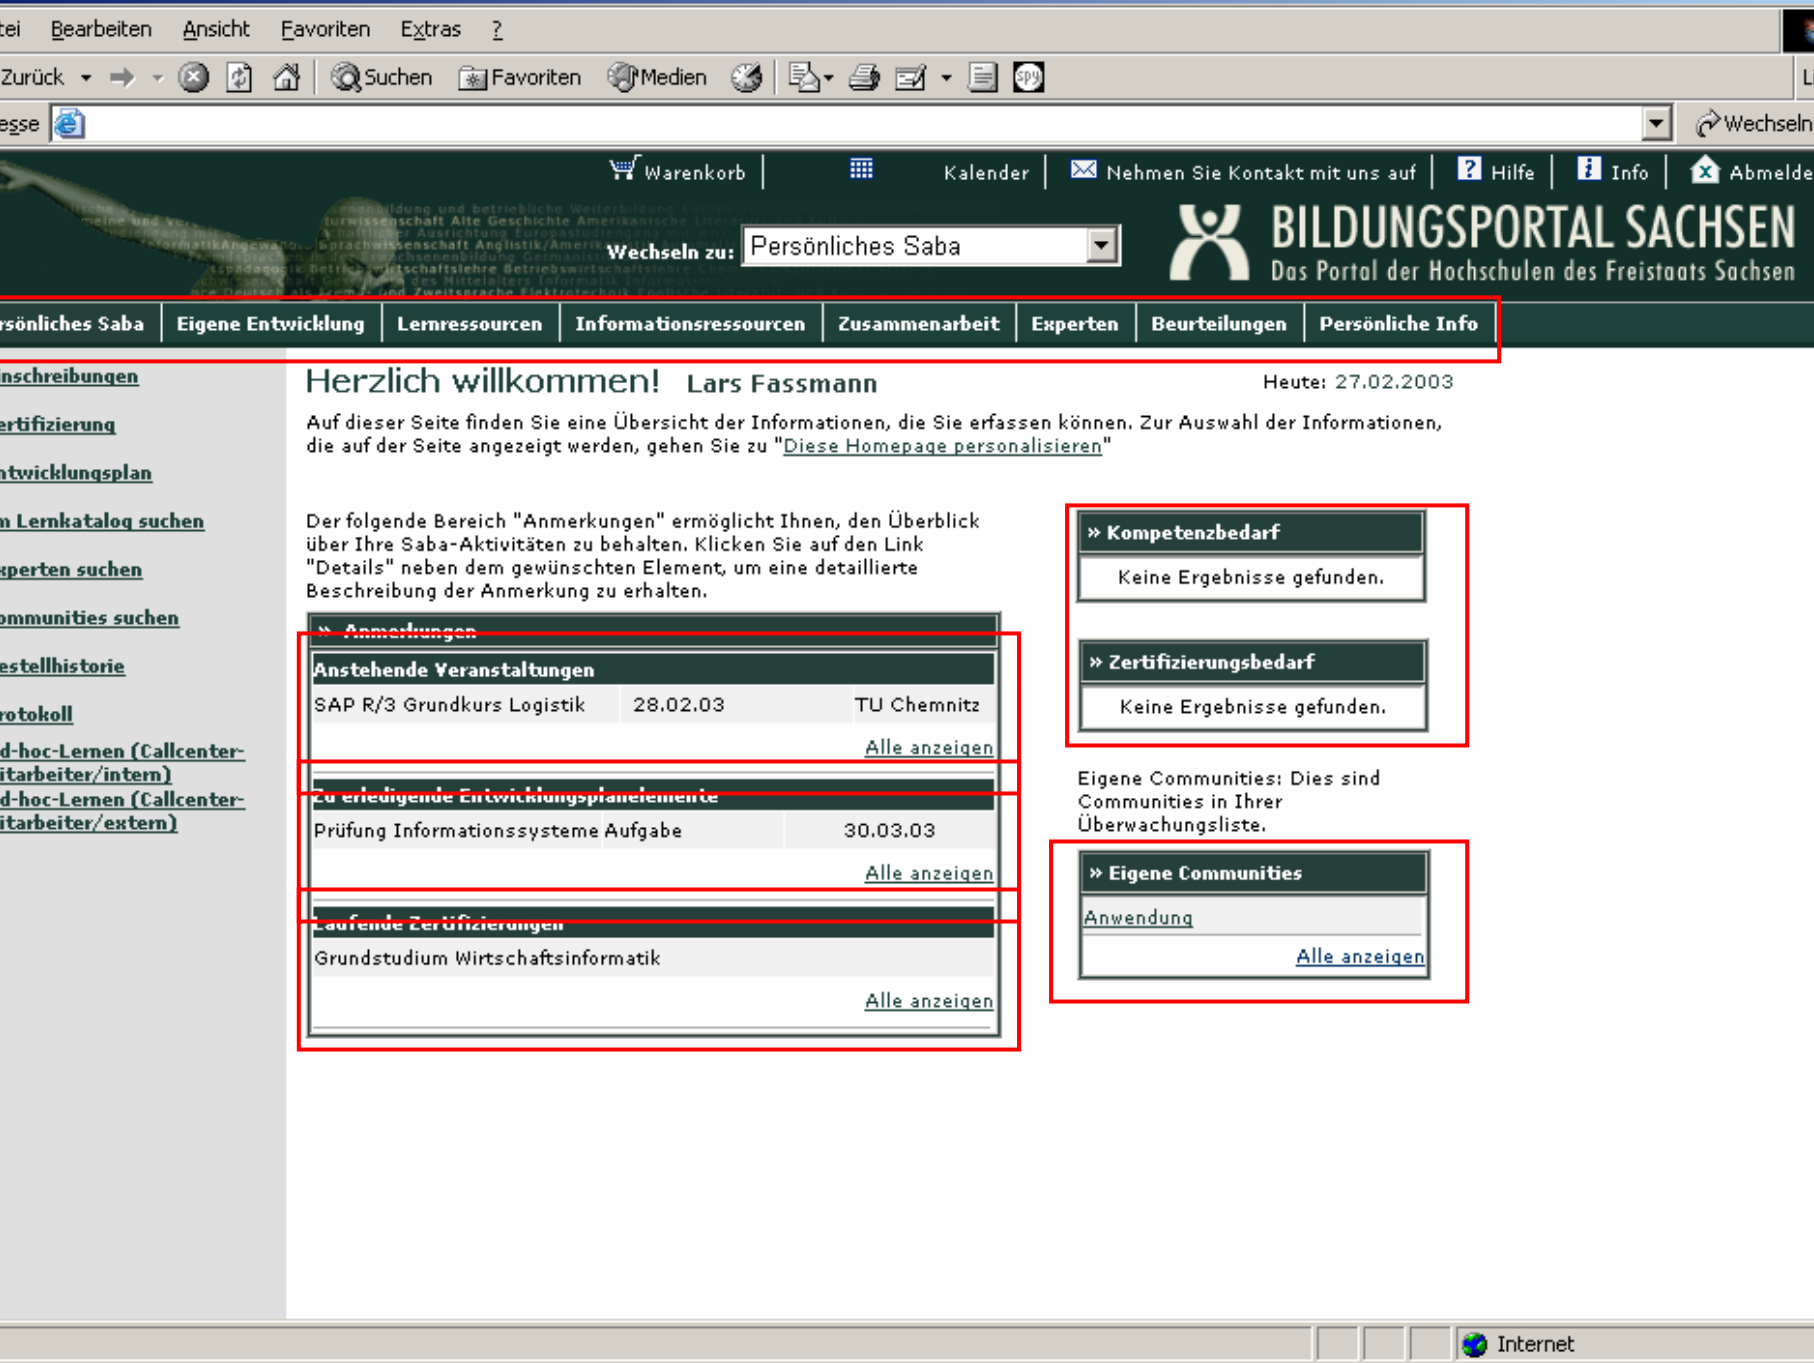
tei Bearbeiten Ansicht Favoriten Extras ?

Zurück Suchen Favoriten Medien

esse Wechseln

Warenkorb Kalender Nehmen Sie Kontakt mit uns auf Hilfe Info Abmelde

Wechseln zu: Persönliches Saba

BILDUNGSPORTAL SACHSEN
Das Portal der Hochschulen des Freistaats Sachsen

rsönliches Saba | Eigene Entwicklung | Lernressourcen | Informationsressourcen | Zusammenarbeit | Experten | Beurteilungen | Persönliche Info

nschreibungen
ertifizierung
ntwicklungsplan
m Lernkatalog suchen
xperten suchen
ommunities suchen
estellhistorie
rotokoll
d-hoc-Lernen (Callcenter-itarbeiter/intern)
d-hoc-Lernen (Callcenter-itarbeiter/extern)

Herzlich willkommen! Lars Fassmann

Heute: 27.02.2003

Auf dieser Seite finden Sie eine Übersicht der Informationen, die Sie erfassen können. Zur Auswahl der Informationen, die auf der Seite angezeigt werden, gehen Sie zu "Diese Homepage personalisieren"

Der folgende Bereich "Anmerkungen" ermöglicht Ihnen, den Überblick über Ihre Saba-Aktivitäten zu behalten. Klicken Sie auf den Link "Details" neben dem gewünschten Element, um eine detaillierte Beschreibung der Anmerkung zu erhalten.

» Anmerkungen

Anstehende Veranstaltungen

| SAP R/3 Grundkurs Logistik | 28.02.03 | TU Chemnitz |
|---|---|---|

Alle anzeigen

Zu erledigende Entwicklungsplanelemente

| Prüfung Informationssysteme | Aufgabe | 30.03.03 |
|---|---|---|

Alle anzeigen

Laufende Zertifizierungen

Grundstudium Wirtschaftsinformatik

Alle anzeigen

» Kompetenzbedarf

Keine Ergebnisse gefunden.

» Zertifizierungsbedarf

Keine Ergebnisse gefunden.

Eigene Communities: Dies sind Communities in Ihrer Überwachungsliste.

» Eigene Communities

Anwendung

Alle anzeigen

Internet